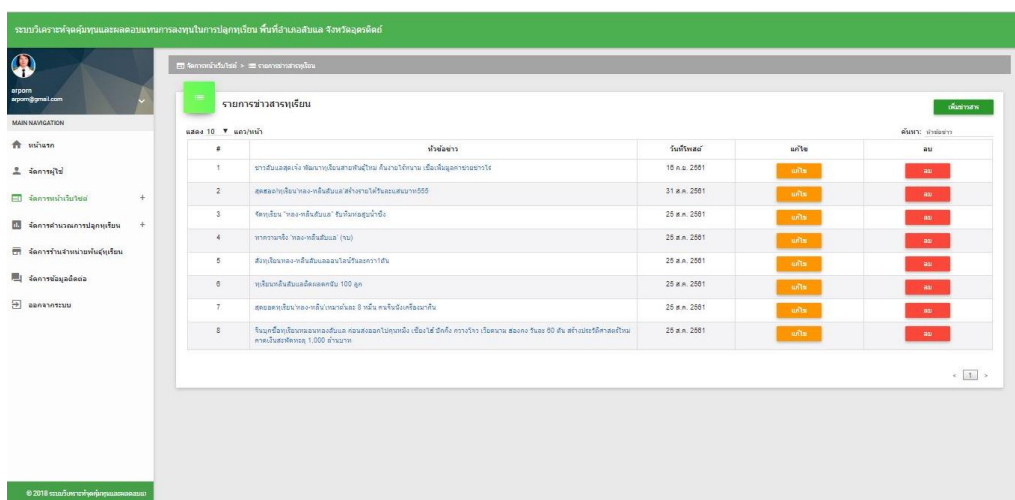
ระบบวิเคราะห์จุดคุ้มทุนและผลตอบแทนการลงทุนในการปลูกทุเรียน พื้นที่อำเภอลับแล จังหวัดอุตรดิตถ์

arporn
arporn@gmail.com

MAIN NAVIGATION

หน้าแรก

จัดการผู้ใช้

จัดการหน้าเว็บไซต์ +

จัดการคำนวณการปลูกทุเรียน +

จัดการร้านจำหน่ายพันธุ์ทุเรียน

จัดการข้อมูลติดต่อ

ออกจากระบบ

© 2018 ระบบวิเคราะห์จุดคุ้มทุนและผลตอบแทน

จัดการหน้าเว็บไซต์ > รายการข่าวสารทุเรียน

รายการข่าวสารทุเรียน

เพิ่มข่าวสาร

แสดง 10 ▼ แถว/หน้า

ค้นหา: คำค้นหา

| # | หัวข้อข่าว | วันที่โพสต์ | แก้ไข | ลบ |
|---|---|---|---|---|
| 1 | ชาวลับแลสุดเจ๋ง พัฒนาทุเรียนสายพันธุ์ใหม่ กินง่ายได้หนาม เนื้อเพิ่มมูลค่าขายชาวไร่ | 16 ก.ย. 2561 | แก้ไข | ลบ |
| 2 | สุดยอดทุเรียน'หลง-หลินลับแล' สร้างรายได้วันละแสนบาท555 | 31 ส.ค. 2561 | แก้ไข | ลบ |
| 3 | จัดทุเรียน 'หลง-หลินลับแล' รับกินหอยลูกน้ำผึ้ง | 25 ส.ค. 2561 | แก้ไข | ลบ |
| 4 | หาความจริง 'หลง-หลินลับแล' (จบ) | 25 ส.ค. 2561 | แก้ไข | ลบ |
| 5 | ส่งทุเรียนหลง-หลินลับแลออนไลน์วันละกว่า1ตัน | 25 ส.ค. 2561 | แก้ไข | ลบ |
| 6 | ทุเรียนหลินลับแลยืนผลตกขีบ 100 ลูก | 25 ส.ค. 2561 | แก้ไข | ลบ |
| 7 | สุดยอดทุเรียน'หลง-หลิน'เทศกาลและ 8 หมื่น คนจีนจองเครื่องมากิน | 25 ส.ค. 2561 | แก้ไข | ลบ |
| 8 | จีนบุกซื้อทุเรียนหมอนทองลับแล ค่อนสงออกไปคุนหมิง เซี่ยงไฮ้ ฮ่องกง กวางโจว เวียดนาม ส่องกง วันละ 60 ตัน สร้างประวัติศาสตร์ใหม่ คาดเงินสะพัดกว่า 1,000 ล้านบาท | 25 ส.ค. 2561 | แก้ไข | ลบ |

< 1 >